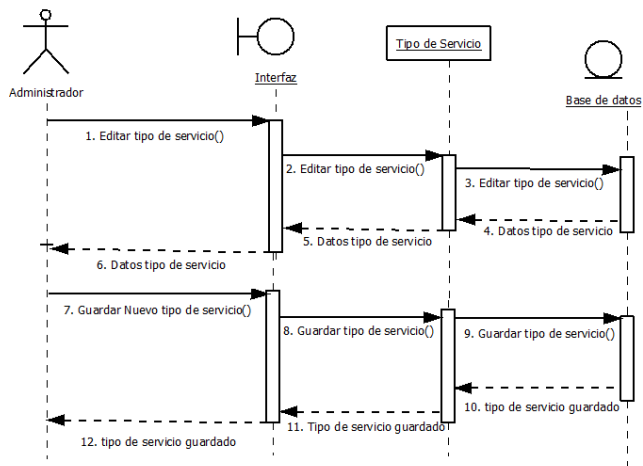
Administrador

Interfaz

Tipo de Servicio

Base de datos

1. Editar tipo de servicio()

2. Editar tipo de servicio()

3. Editar tipo de servicio()

4. Datos tipo de servicio

5. Datos tipo de servicio

6. Datos tipo de servicio

7. Guardar Nuevo tipo de servicio()

8. Guardar tipo de servicio()

9. Guardar tipo de servicio()

10. tipo de servicio guardado

11. Tipo de servicio guardado

12. tipo de servicio guardado